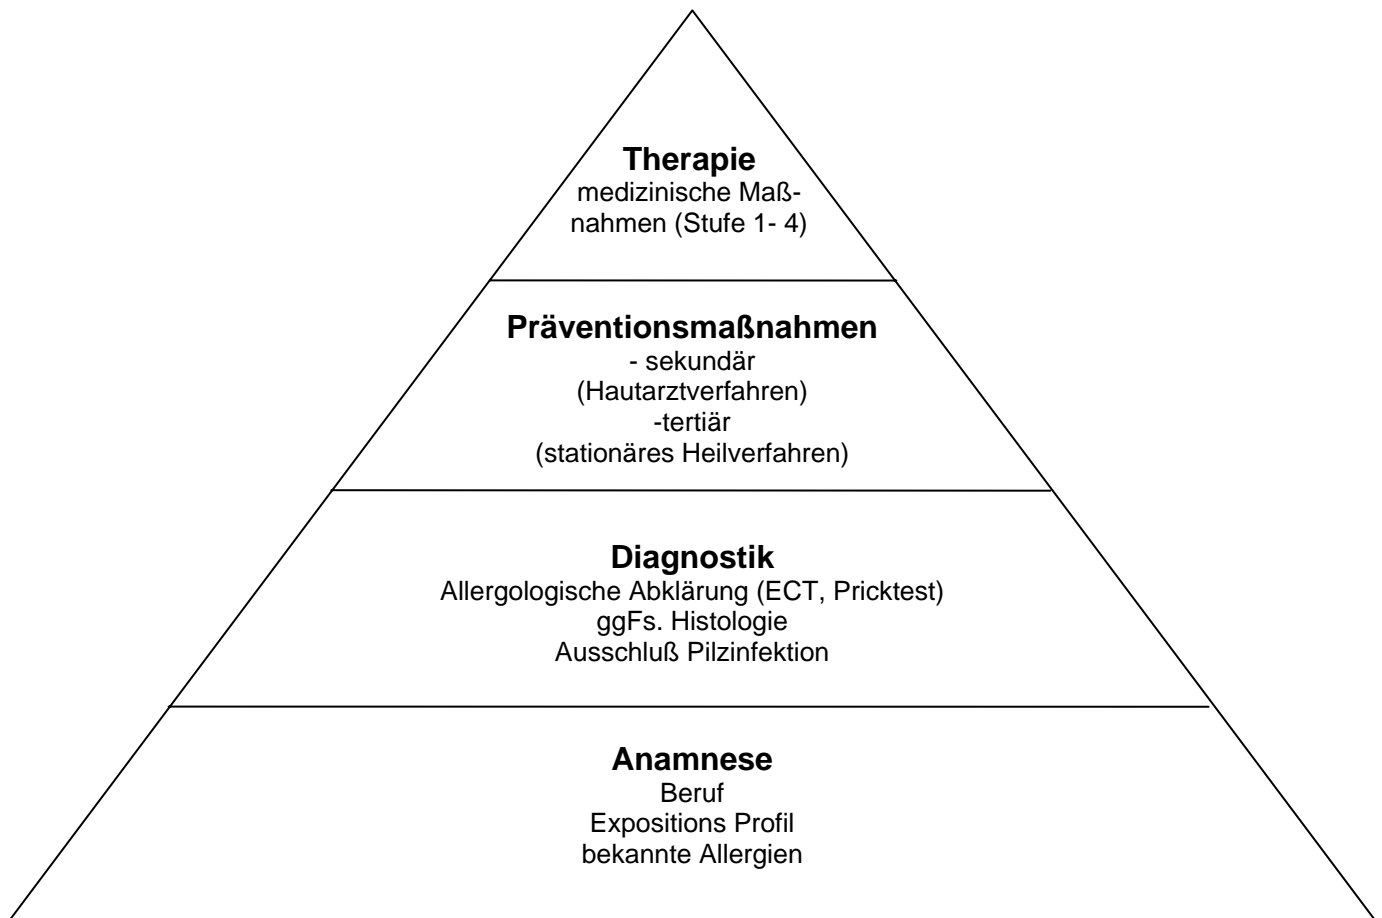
**Therapie**
medizinische Maßnahmen (Stufe 1- 4)

**Präventionsmaßnahmen**
- sekundär
(Hautarztverfahren)
-tertiär
(stationäres Heilverfahren)

**Diagnostik**
Allergologische Abklärung (ECT, Pricktest)
ggFs. Histologie
Ausschluß Pilzinfektion

**Anamnese**
Beruf
Expositions Profil
bekannte Allergien